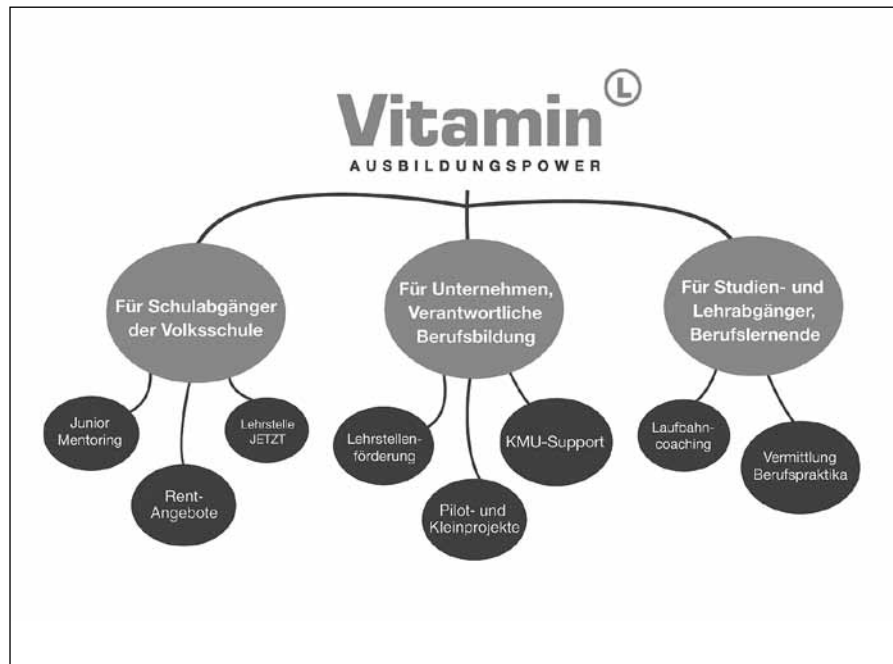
Vitamin L
AUSBILDUNGSPOWER

Für Schulabgänger der Volksschule

Junior Mentoring

Rent-Angebote

Lehrstelle JETZT

Für Unternehmen, Verantwortliche Berufsbildung

Lehrstellenförderung

Pilot- und Kleinprojekte

KMU-Support

Für Studien- und Lehrabgänger, Berufslernende

Laufbahncoaching

Vermittlung Berufspraktika